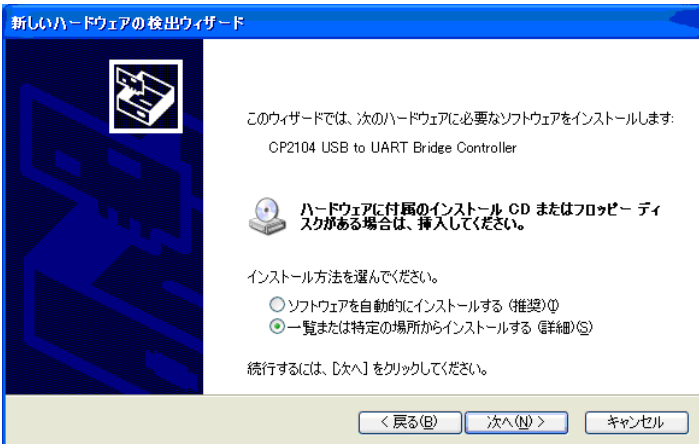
新しいハードウェアの検出ウィザード

このウィザードでは、次のハードウェアに必要なソフトウェアをインストールします:

CP2104 USB to UART Bridge Controller

ハードウェアに付属のインストール CD またはフロッピー ディスクがある場合は、挿入してください。

インストール方法を選んでください。

ソフトウェアを自動的にインストールする (推奨)(I)

一覧または特定の場所からインストールする (詳細)(S)

続行するには、[次へ] をクリックしてください。

< 戻る(B)

次へ(N) >

キャンセル